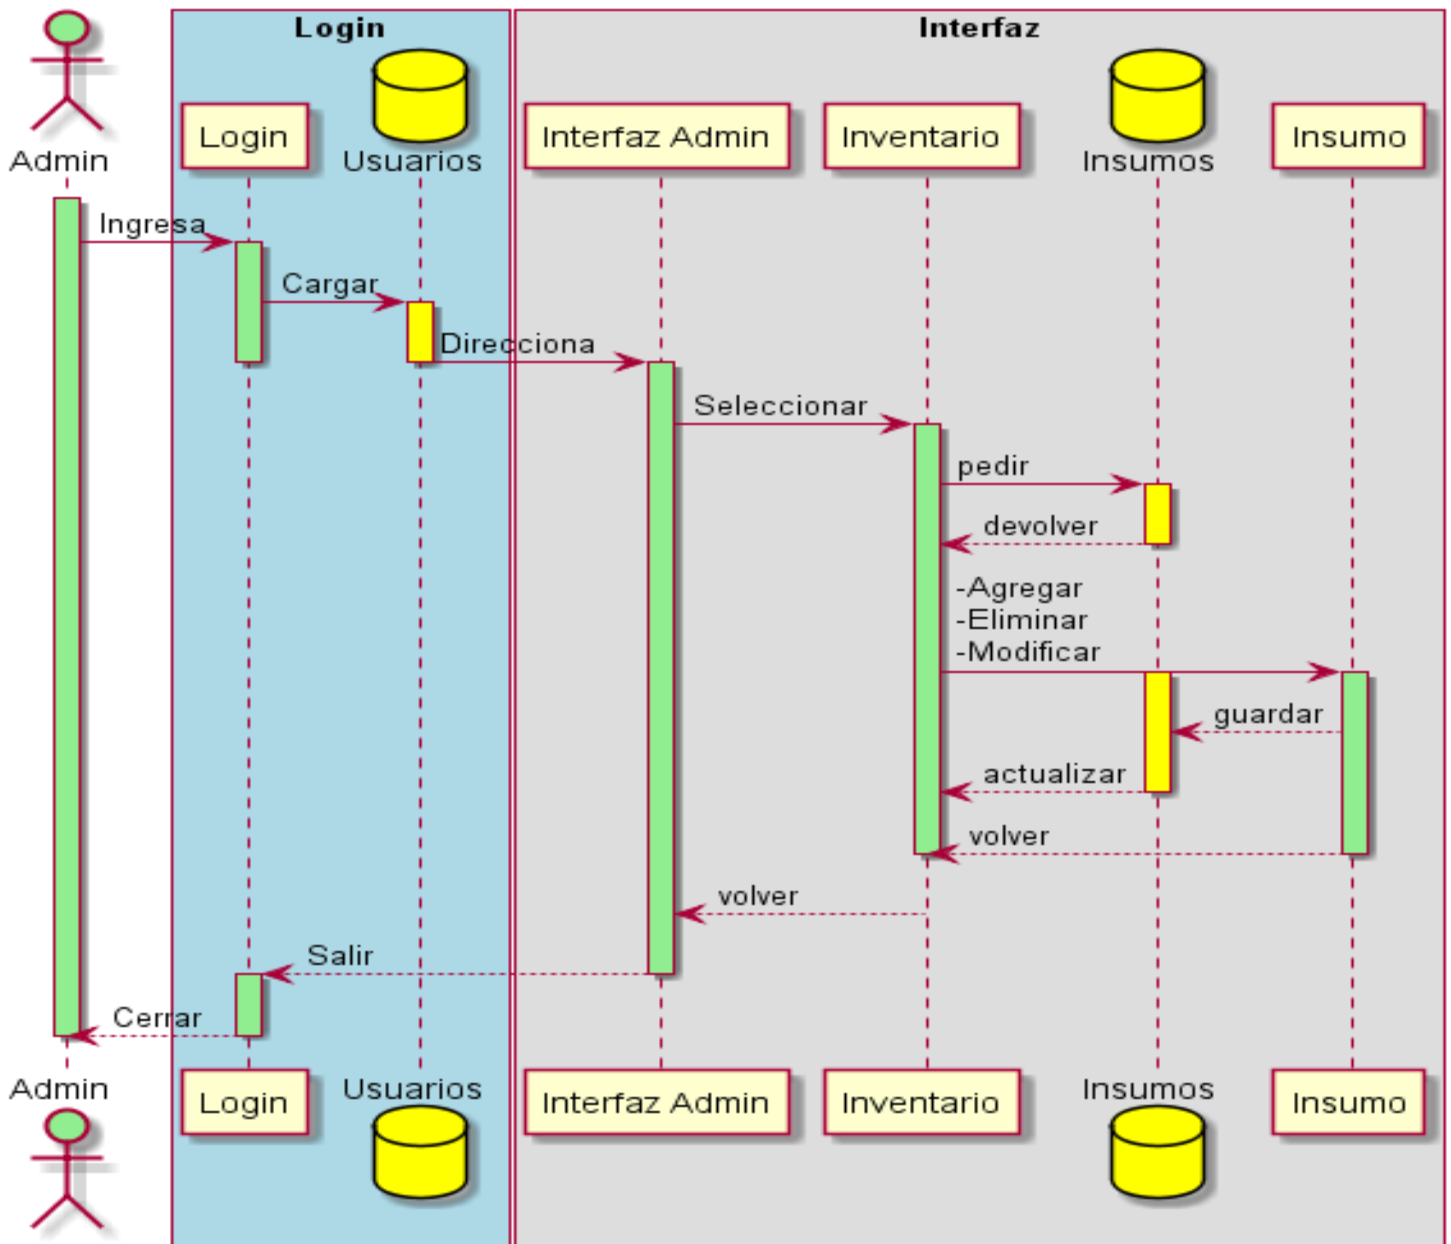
Login

Interfaz

Admin

Login

Usuarios

Interfaz Admin

Inventario

Insumos

Insumo

Ingresa

Cargar

Direcciona

Seleccionar

pedir

devolver

-Agregar
-Eliminar
-Modificar

guardar

actualizar

volver

volver

Salir

Cerrar

Admin

Login

Usuarios

Interfaz Admin

Inventario

Insumos

Insumo